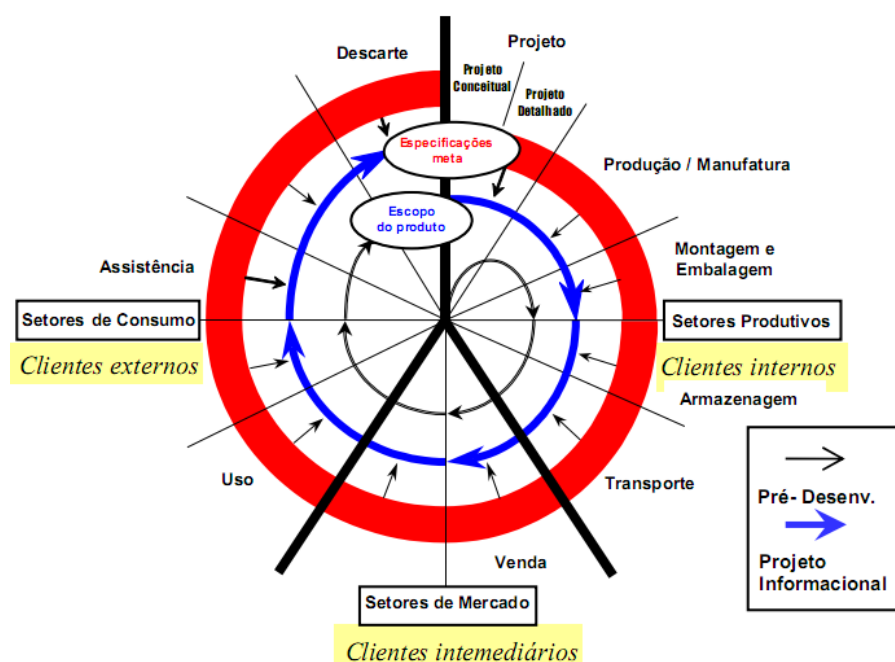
Descarte

Projeto

Projeto Conceitual

Projeto Detalhado

Especificações meta

Escopo do produto

Produção / Manufatura

Montagem e Embalagem

Assistência

Setores de Consumo

Clientes externos

Setores Produtivos

Clientes internos

Armazenagem

Uso

Transporte

Venda

Setores de Mercado

Clientes intermediários

Pré- Desenv.

Projeto Informacional